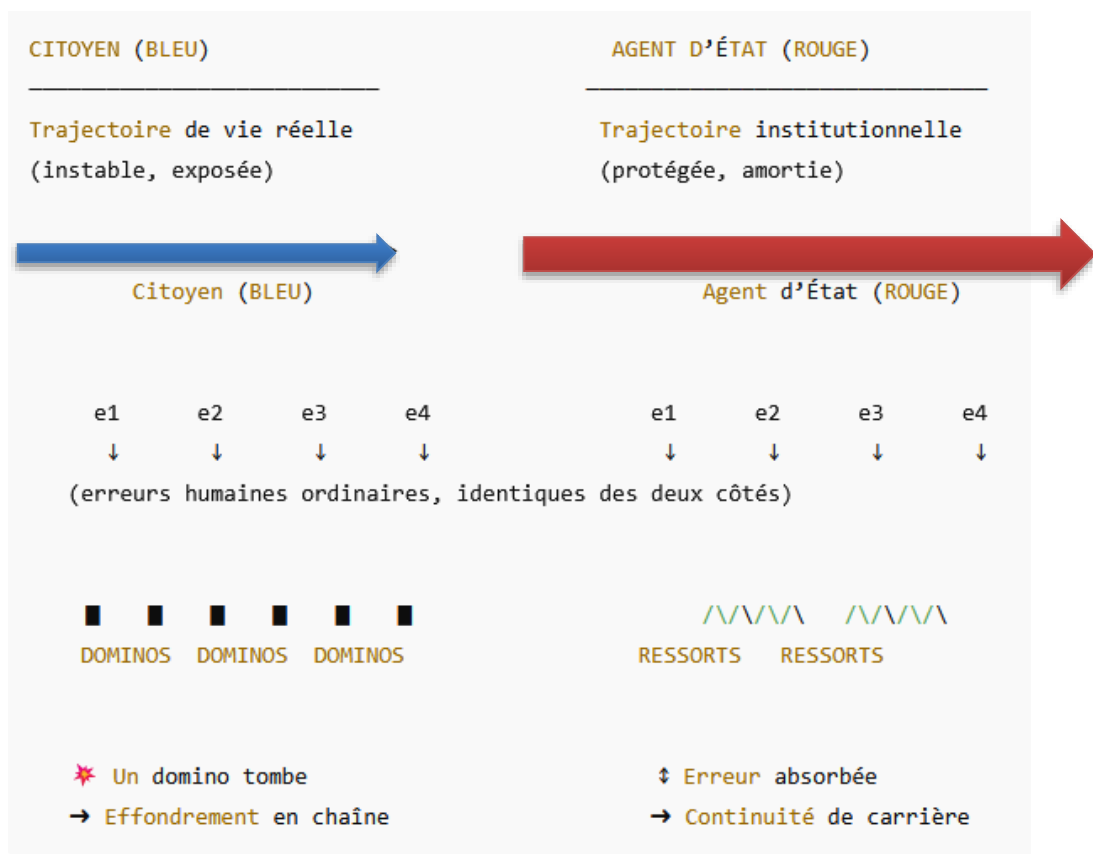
CITOYEN (BLEU)

AGENT D’ÉTAT (ROUGE)

Trajectoire de vie réelle
(instable, exposée)

Trajectoire institutionnelle
(protégée, amortie)

Citoyen (BLEU)

Agent d’État (ROUGE)

e1 e2 e3 e4

↓ ↓ ↓ ↓

e1 e2 e3 e4

↓ ↓ ↓ ↓

(erreurs humaines ordinaires, identiques des deux côtés)

▌ ▌ ▌ ▌ ▌ ▌

DOMINOS DOMINOS DOMINOS

/\/\/\/\ /\/\/\/\

RESSORTS RESSORTS

💥 Un domino tombe
➜ Effondrement en chaîne

↕ Erreur absorbée
➜ Continuité de carrière